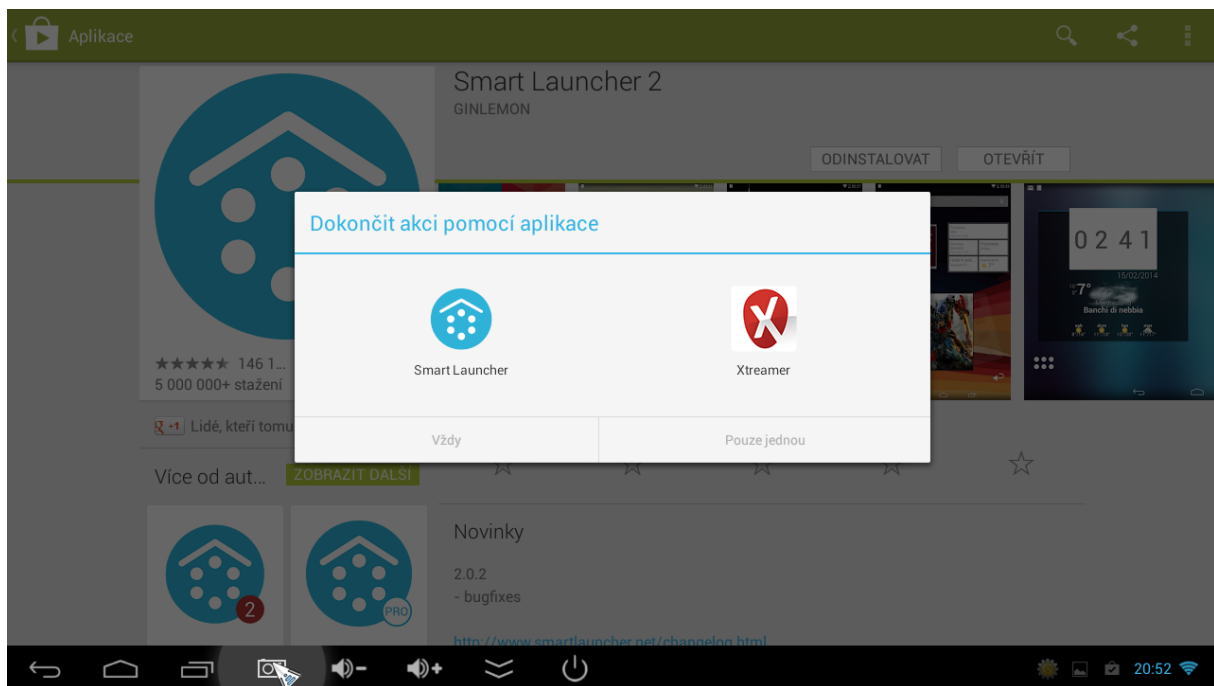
Aplikace

Smart Launcher 2
GINLEMON

ODINSTALOVAT
OTEVŘÍT

★★★★★ 146 1...
5 000 000+ stažení

+1 Lidé, kteří tomu

Více od aut...
ZOBRAZIT DALŠÍ

2
PRO

0 2 4 1
15/02/2014
7°
Banchi di nebbia

Dokončit akci pomocí aplikace

Smart Launcher

Xtreamer

Vždy

Pouze jednou

Novinky

2.0.2
- bugfixes

http://www.smartlauncher.net/changelog.html

20:52